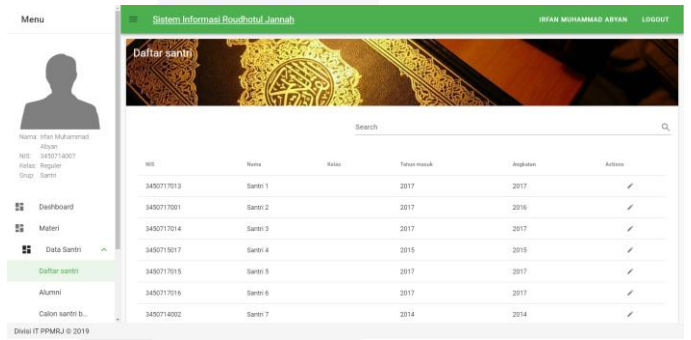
Menu

Nama: Irfan Muhammad Abyan
NIS: 3450714007
Kelas: Reguler
Grup: Santri

Dashboard

Materi

Data Santri

Daftar santri

Alumni

Calon santri b...

Divisi IT PPMRJ © 2019

Sistem Informasi Roudhotul Jannah

IRFAN MUHAMMAD ABYAN

LOGOUT

Daftar santri

Search

| NIS | Nama | Kelas | Tahun masuk | Angkatan | Actions |
|---|---|---|---|---|---|
| 3450717013 | Santri 1 | | 2017 | 2017 | |
| 3450717001 | Santri 2 | | 2017 | 2016 | |
| 3450717014 | Santri 3 | | 2017 | 2017 | |
| 3450715017 | Santri 4 | | 2015 | 2015 | |
| 3450717015 | Santri 5 | | 2017 | 2017 | |
| 3450717016 | Santri 6 | | 2017 | 2017 | |
| 3450714002 | Santri 7 | | 2014 | 2014 | |